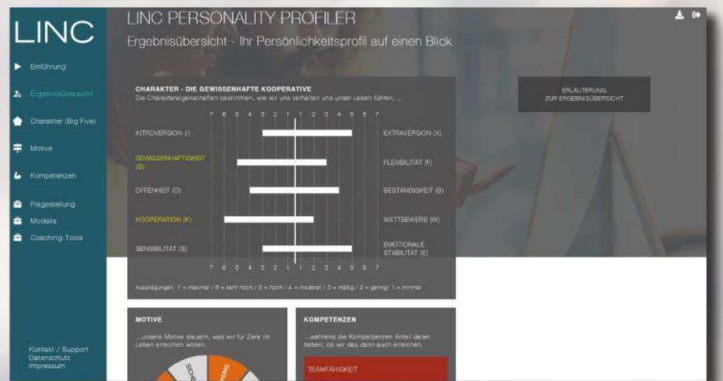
LINC

Einführung
Ergebnisübersicht
Charakter (Big Five)
Motive
Kompetenzen
Fragestellung
Modelle
Coaching-Tools

Kontakt / Support
Datenschutz
Impressum

LINC PERSONALITY PROFILER
Ergebnisübersicht - Ihr Persönlichkeitsprofil auf einen Blick

CHARAKTER - DIE GEWISSENHAFTE KOOPERATIVE
Die Charaktereigenschaften bestimmen, wie wir uns verhalten und unser Leben führen, ...

7 6 5 4 3 2 1 1 2 3 4 5 6 7

| | |
|---|---|
| INTROVERSION (I) | EXTRAVERSION (X) |
| GEWISSENHAFTIGKEIT (G) | FLEXIBILITÄT (F) |
| OFFENHEIT (O) | BESTÄNDIGKEIT (B) |
| KOOPERATION (K) | WETTBEWERB (W) |
| SENSIBILITÄT (S) | EMOTIONALE STABILITÄT (E) |

7 6 5 4 3 2 1 1 2 3 4 5 6 7

Ausprägungen: 7 = maximal / 6 = sehr hoch / 5 = hoch / 4 = moderat / 3 = mäßig / 2 = gering / 1 = minimal

ERLÄUTERUNG
ZUR ERGEBNISÜBERSICHT

MOTIVE
...unsere Motive steuern, was wir für Ziele im Leben erreichen wollen.

KOMPETENZEN
...während die Kompetenzen Anteil daran haben, ob wir das dann auch erreichen.

TEAMFÄHIGKEIT